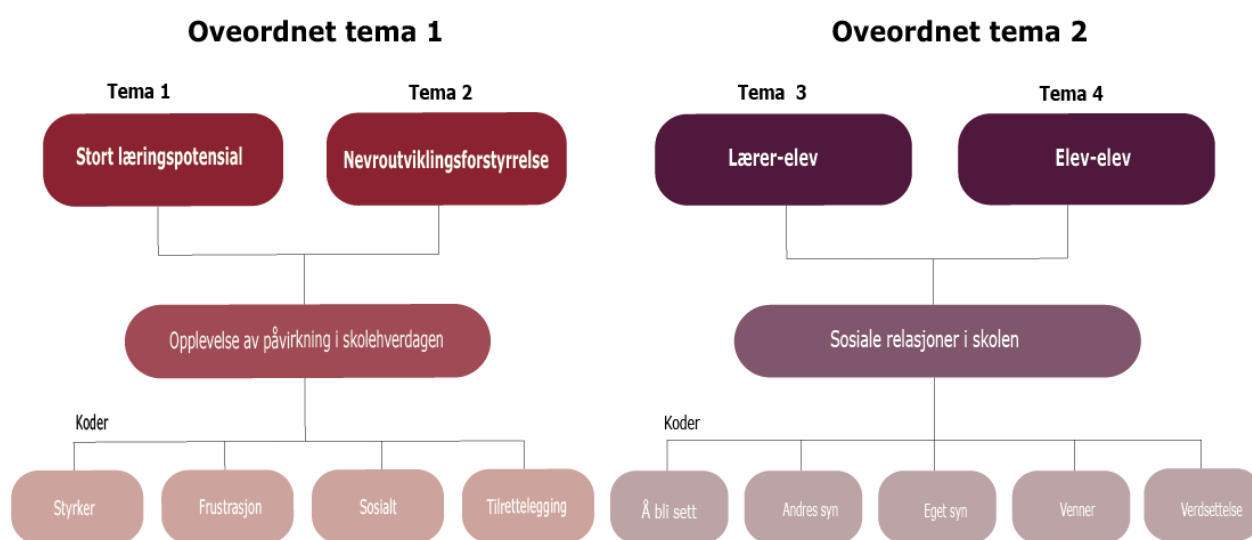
Oveordnet tema 1

Tema 1

Stort læringspotensial

Tema 2

Nevroutviklingsforstyrrelse

Opplevelse av påvirkning i skolehverdagen

Koder

Styrker

Frustrasjon

Sosialt

Tilrettelegging

Oveordnet tema 2

Tema 3

Lærer-elev

Tema 4

Elev-elev

Sosiale relasjoner i skolen

Koder

Å bli sett

Andres syn

Eget syn

Venner

Verdsettelse